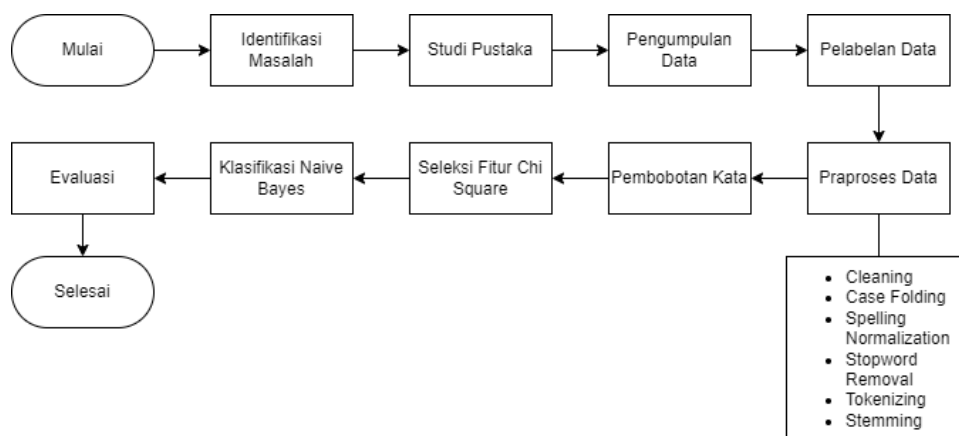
Mulai

Identifikasi Masalah

Studi Pustaka

Pengumpulan Data

Pelabelan Data

Praproses Data

Pembobotan Kata

Seleksi Fitur Chi Square

Klasifikasi Naive Bayes

Evaluasi

Selesai

- Cleaning
- Case Folding
- Spelling Normalization
- Stopword Removal
- Tokenizing
- Stemming